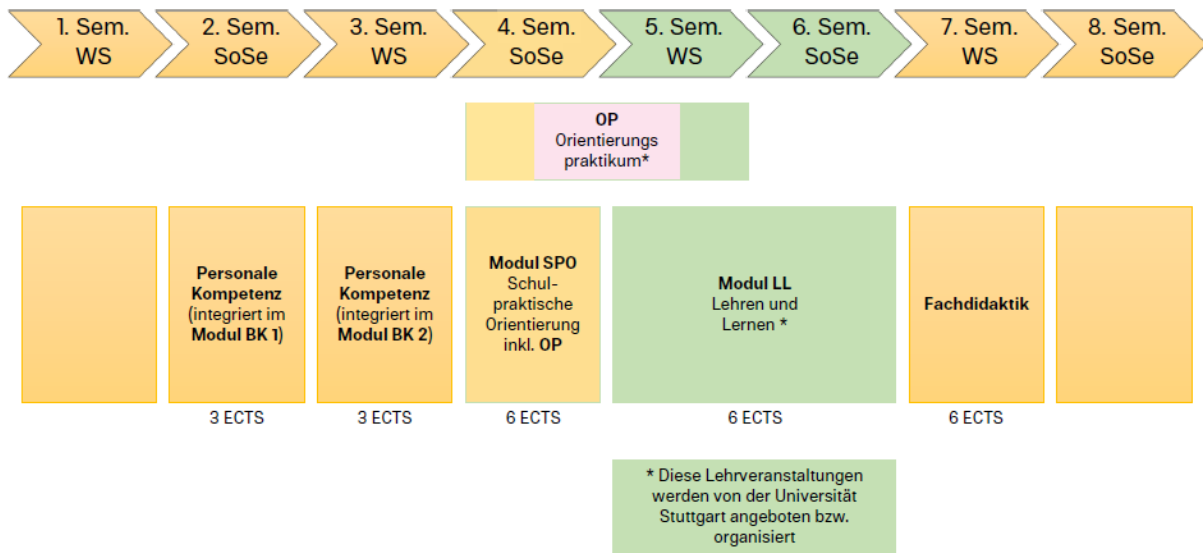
1. Sem.
WS

2. Sem.
SoSe

3. Sem.
WS

4. Sem.
SoSe

5. Sem.
WS

6. Sem.
SoSe

7. Sem.
WS

8. Sem.
SoSe

OP
Orientierungs praktikum*

Personale Kompetenz (integriert im Modul BK 1)

3 ECTS

Personale Kompetenz (integriert im Modul BK 2)

3 ECTS

Modul SPO
Schulpraktische Orientierung inkl. OP

6 ECTS

Modul LL
Lehren und Lernen *

6 ECTS

Fachdidaktik

6 ECTS

* Diese Lehrveranstaltungen werden von der Universität Stuttgart angeboten bzw. organisiert